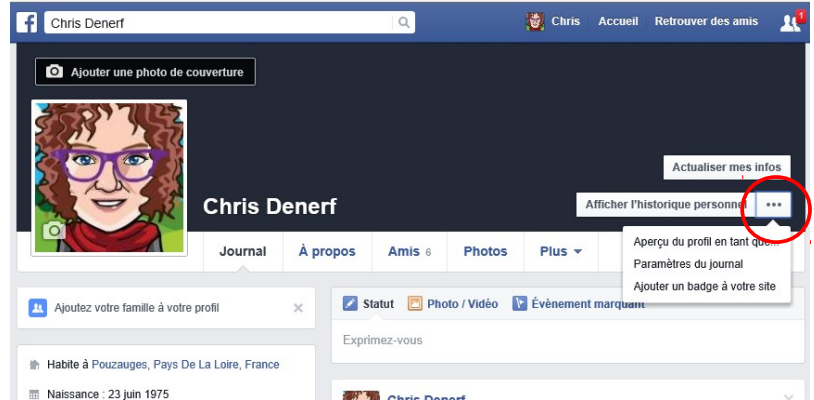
f

Chris Denerf

Chris Accueil Retrouver des amis 1

Ajouter une photo de couverture

Actualiser mes infos

Chris Denerf

Afficher l'historique personnel •••

Journal À propos Amis 6 Photos Plus ▾

Aperçu du profil en tant qu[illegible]

Paramètres du journal

Ajouter un badge à votre site

Ajoutez votre famille à votre profil ×

Statut Photo / Vidéo Évènement marquant

Exprimez-vous

Habite à Pouzauges, Pays De La Loire, France

Naissance : 23 juin 1975

Chris Denerf